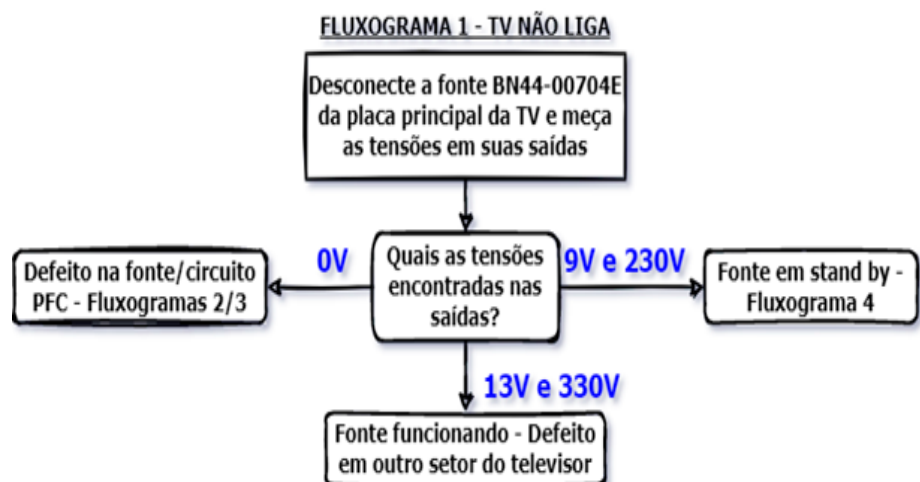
FLUXOGRAMA 1 - TV NÃO LIGA

Desconecte a fonte BN44-00704E da placa principal da TV e meça as tensões em suas saídas

Defeito na fonte/circuito PFC - Fluxogramas 2/3

0V

Quais as tensões encontradas nas saídas?

9V e 230V

Fonte em stand by - Fluxograma 4

13V e 330V

Fonte funcionando - Defeito em outro setor do televisor